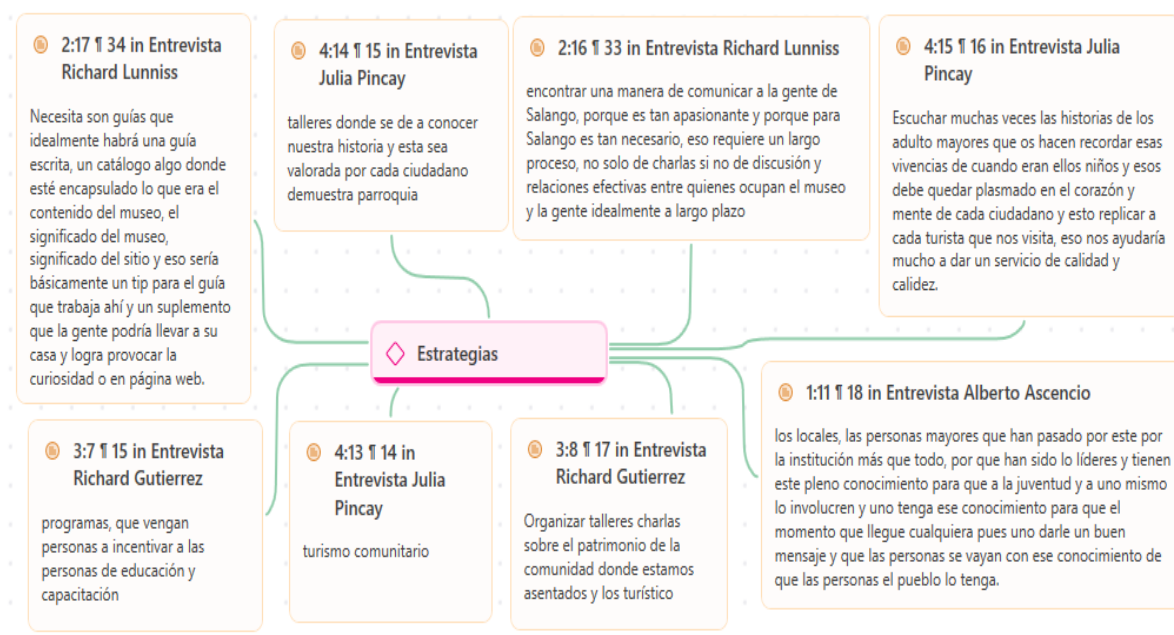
2:17 ¶ 34 in Entrevista Richard Lunniss

Necesita son guías que idealmente habrá una guía escrita, un catálogo algo donde esté encapsulado lo que era el contenido del museo, el significado del museo, significado del sitio y eso sería básicamente un tip para el guía que trabaja ahí y un suplemento que la gente podría llevar a su casa y logra provocar la curiosidad o en página web.

4:14 ¶ 15 in Entrevista Julia Pincay

talleres donde se de a conocer nuestra historia y esta sea valorada por cada ciudadano demuestra parroquia

2:16 ¶ 33 in Entrevista Richard Lunniss

encontrar una manera de comunicar a la gente de Salango, porque es tan apasionante y porque para Salango es tan necesario, eso requiere un largo proceso, no solo de charlas si no de discusión y relaciones efectivas entre quienes ocupan el museo y la gente idealmente a largo plazo

4:15 ¶ 16 in Entrevista Julia Pincay

Escuchar muchas veces las historias de los adulto mayores que os hacen recordar esas vivencias de cuando eran ellos niños y esos debe quedar plasmado en el corazón y mente de cada ciudadano y esto replicar a cada turista que nos visita, eso nos ayudaría mucho a dar un servicio de calidad y calidez.

Estrategias

1:11 ¶ 18 in Entrevista Alberto Ascencio

los locales, las personas mayores que han pasado por este por la institución más que todo, por que han sido lo líderes y tienen este pleno conocimiento para que a la juventud y a uno mismo lo involucren y uno tenga ese conocimiento para que el momento que llegue cualquiera pues uno darle un buen mensaje y que las personas se vayan con ese conocimiento de que las personas el pueblo lo tenga.

3:7 ¶ 15 in Entrevista Richard Gutierrez

programas, que vengan personas a incentivar a las personas de educación y capacitación

4:13 ¶ 14 in Entrevista Julia Pincay

turismo comunitario

3:8 ¶ 17 in Entrevista Richard Gutierrez

Organizar talleres charlas sobre el patrimonio de la comunidad donde estamos asentados y los turístico